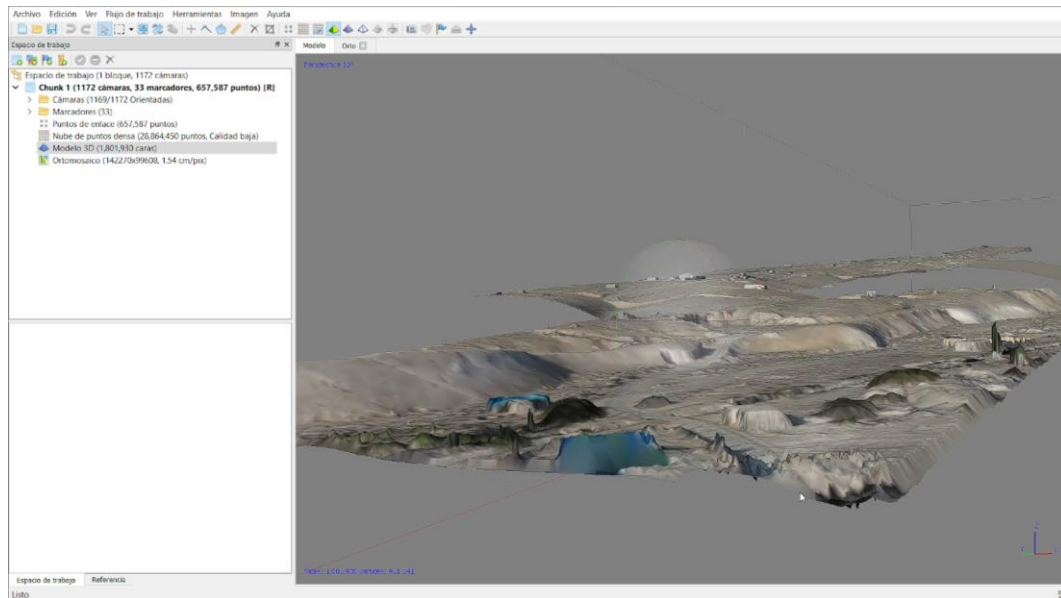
Archivo Edición Ver Flujo de trabajo Herramientas Imagen Ayuda

Espacio de trabajo

Espacio de trabajo (1 bloque, 1172 cámaras)
Chunk 1 (1172 cámaras, 33 marcadores, 657,587 puntos) [R]
Cámaras (1169/1172 Orientadas)
Marcadores (33)
Puntos de enlace (657,587 puntos)
Nube de puntos densa (28,864,450 puntos, Calidad baja)
Modelo 3D (1,801,930 caras)
Ortomosaico (142270x99608, 1.54 cm/pix)

Modelo Orto

Perspective 30°

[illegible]

Espacio de trabajo Referencia

Listo